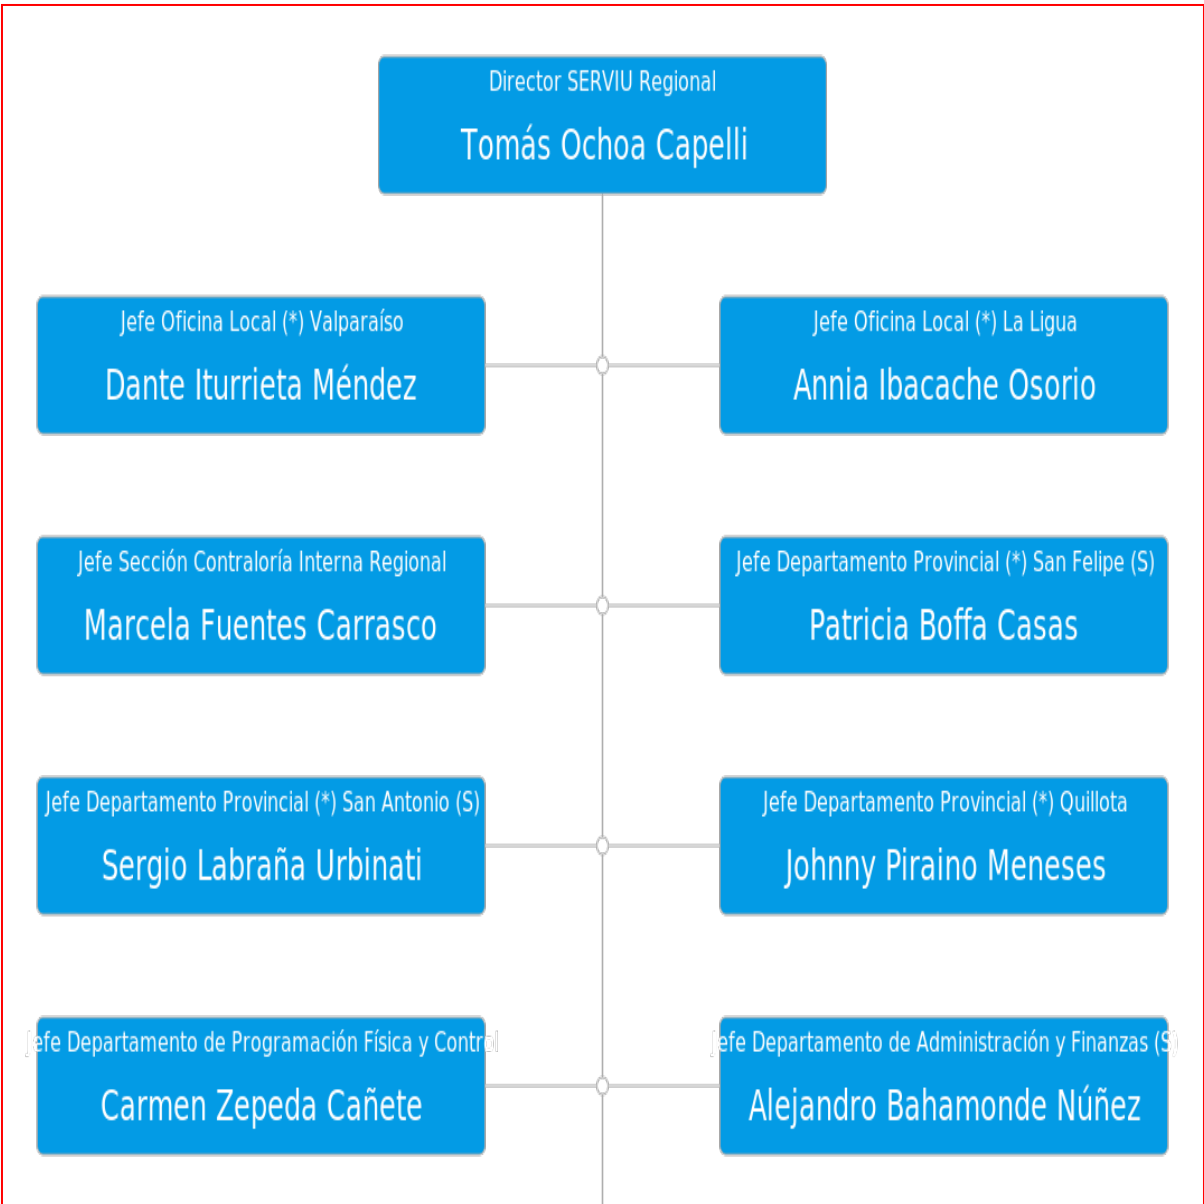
Director SERVIU Regional

Tomás Ochoa Capelli

Jefe Oficina Local (*) Valparaíso

Dante Iturrieta Méndez

Jefe Oficina Local (*) La Ligua

Annia Ibacache Osorio

Jefe Sección Contraloría Interna Regional

Marcela Fuentes Carrasco

Jefe Departamento Provincial (*) San Felipe (S)

Patricia Boffa Casas

Jefe Departamento Provincial (*) San Antonio (S)

Sergio Labraña Urbinati

Jefe Departamento Provincial (*) Quillota

Johnny Piraino Meneses

Jefe Departamento de Programación Física y Control

Carmen Zepeda Cañete

Jefe Departamento de Administración y Finanzas (S)

Alejandro Bahamonde Núñez